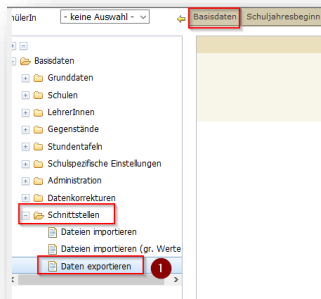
hülerIn - keine Auswahl -

Basisdaten Schuljahresbeginn

Basisdaten
Grunddaten
Schulen
LehrerInnen
Gegenstände
Stundentafeln
Schulspezifische Einstellungen
Administration
Datenkorrekturen
Schnittstellen
Dateien importieren
Dateien importieren (gr. Werte
Daten exportieren
1